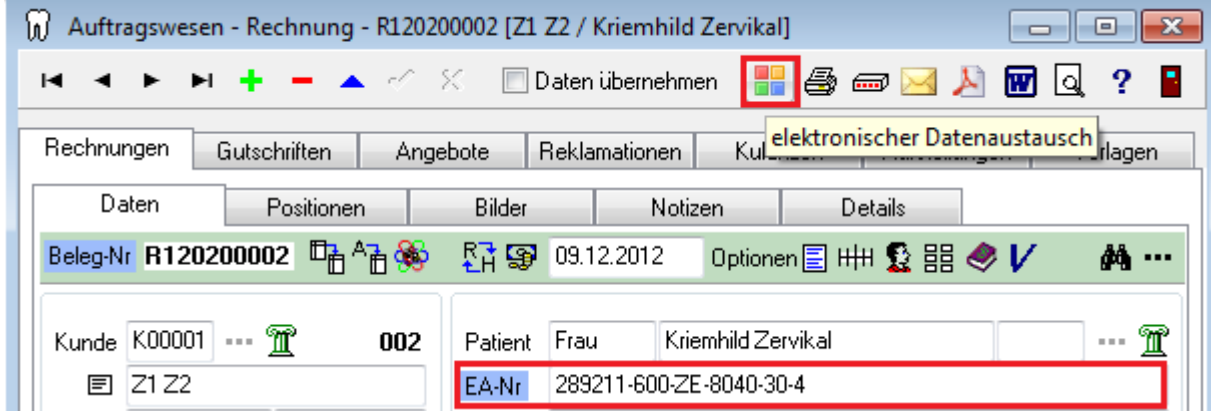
Auftragswesen - Rechnung - R120200002 [Z1 Z2 / Kriemhild Zervikal]

Daten übernehmen

elektronischer Datenaustausch

Rechnungen | Gutschriften | Angebote | Reklamationen | Ku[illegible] | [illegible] | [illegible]lagen

Daten | Positionen | Bilder | Notizen | Details

Beleg-Nr R120200002 09.12.2012 Optionen

Kunde K00001 002

Z1 Z2

Patient Frau Kriemhild Zervikal

EA-Nr 289211-600-ZE-8040-30-4